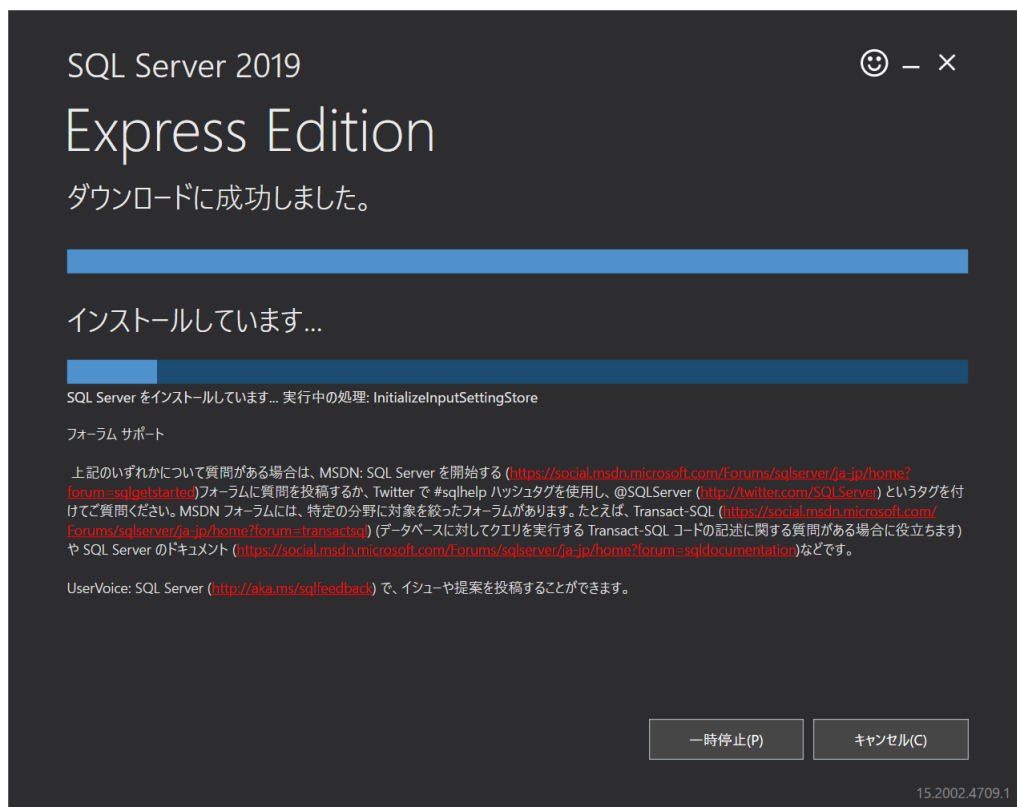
SQL Server 2019

☺ – ×

Express Edition

ダウンロードに成功しました。

インストールしています...

SQL Server をインストールしています... 実行中の処理: InitializeInputSettingStore

フォーラム サポート

上記のいずれかについて質問がある場合は、MSDN: SQL Server を開始する (https://social.msdn.microsoft.com/Forums/sqlserver/ja-jp/home?forum=sqlgetstarted)フォーラムに質問を投稿するか、Twitter で #sqlhelp ハッシュタグを使用し、@SQLServer (http://twitter.com/SQLServer) というタグを付けてご質問ください。MSDN フォーラムには、特定の分野に対象を絞ったフォーラムがあります。たとえば、Transact-SQL (https://social.msdn.microsoft.com/Forums/sqlserver/ja-jp/home?forum=transactsql) (データベースに対してクエリを実行する Transact-SQL コードの記述に関する質問がある場合に役立ちます) や SQL Server のドキュメント (https://social.msdn.microsoft.com/Forums/sqlserver/ja-jp/home?forum=sqldocumentation)などです。

UserVoice: SQL Server (http://aka.ms/sqlfeedback) で、イシューや提案を投稿することができます。

一時停止(P)

キャンセル(C)

15.2002.4709.1